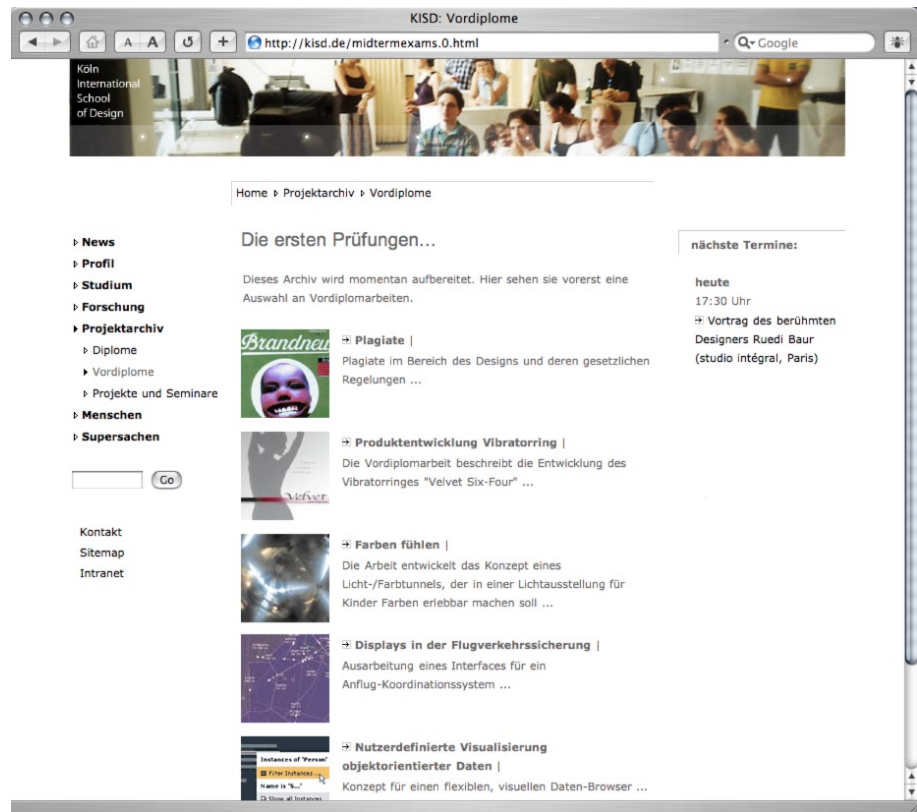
KISD: Vordiplome

A A

http://kisd.de/midtermexams.0.html

Q▾ Google

Köln
International
School
of Design

Home ▸ Projektarchiv ▸ Vordiplome

▸ News
▸ Profil
▸ Studium
▸ Forschung
▸ Projektarchiv
▸ Diplome
▸ Vordiplome
▸ Projekte und Seminare
▸ Menschen
▸ Supersachen

Go

Kontakt
Sitemap
Intranet

Die ersten Prüfungen...

Dieses Archiv wird momentan aufbereitet. Hier sehen sie vorerst eine Auswahl an Vordiplomarbeiten.

Brandneu

Plagiate |
Plagiate im Bereich des Designs und deren gesetzlichen Regelungen ...

Velvet

Produktentwicklung Vibratorring |
Die Vordiplomarbeit beschreibt die Entwicklung des Vibratorringes "Velvet Six-Four" ...

Farben fühlen |
Die Arbeit entwickelt das Konzept eines Licht-/Farbtunnels, der in einer Lichtausstellung für Kinder Farben erlebbar machen soll ...

Displays in der Flugverkehrssicherung |
Ausarbeitung eines Interfaces für ein Anflug-Koordinationssystem ...

Instances of "Person"
Filter Instances...
Name is "S..."
Show all Instances

Nutzerdefinierte Visualisierung objektorientierter Daten |
Konzept für einen flexiblen, visuellen Daten-Browser ...

nächste Termine:

heute
17:30 Uhr
Vortrag des berühmten Designers Ruedi Baur (studio intégral, Paris)